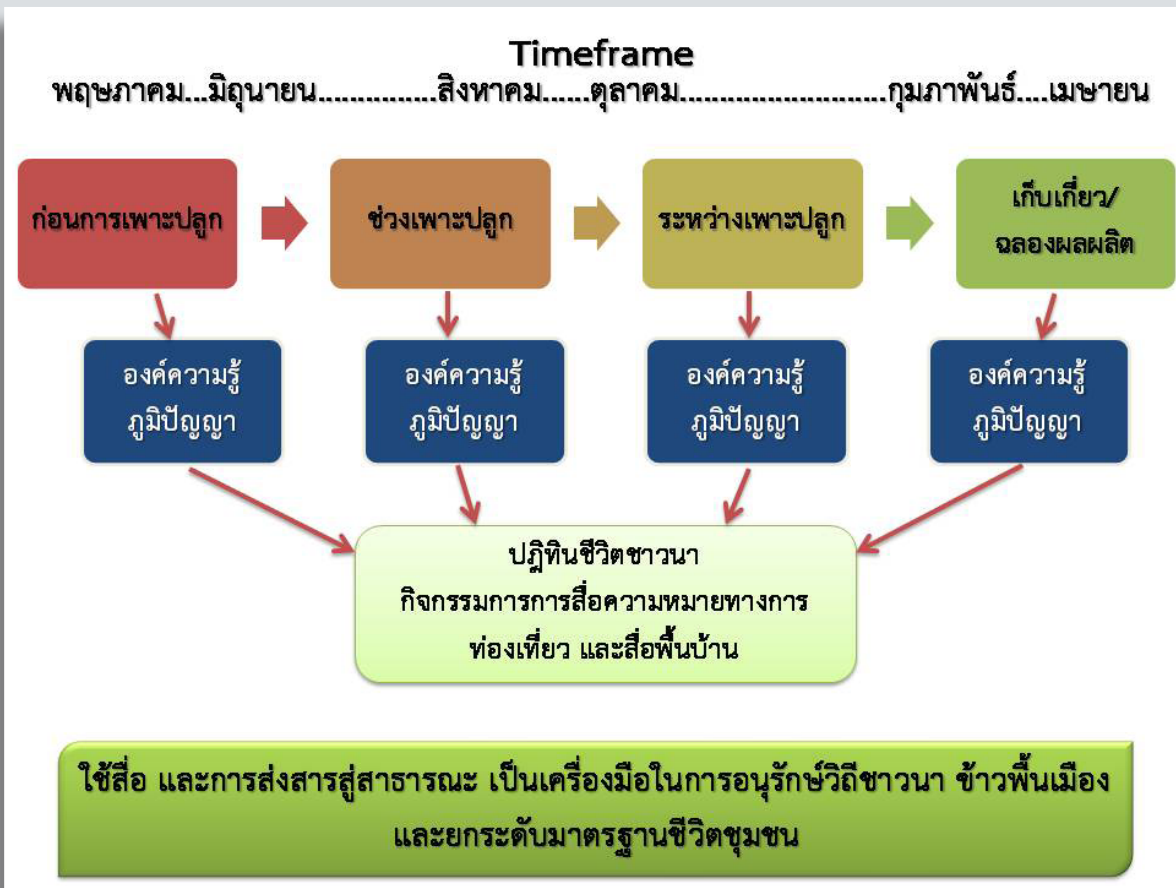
Timeframe
พฤษภาคม...มิถุนายน...............สิงหาคม......ตุลาคม..........................กุมภาพันธ์....เมษายน

ก่อนการเพาะปลูก

ช่วงเพาะปลูก

ระหว่างเพาะปลูก

เก็บเกี่ยว/ ฉลองผลผลิต

องค์ความรู้ ภูมิปัญญา

องค์ความรู้ ภูมิปัญญา

องค์ความรู้ ภูมิปัญญา

องค์ความรู้ ภูมิปัญญา

ปฏิทินชีวิตชาวนา
กิจกรรมการการสื่อความหมายทางการท่องเที่ยว และสื่อพื้นบ้าน

ใช้สื่อ และการส่งสารสู่สาธารณะ เป็นเครื่องมือในการอนุรักษ์วิถีชาวนา ข้าวพื้นเมือง และยกระดับมาตรฐานชีวิตชุมชน